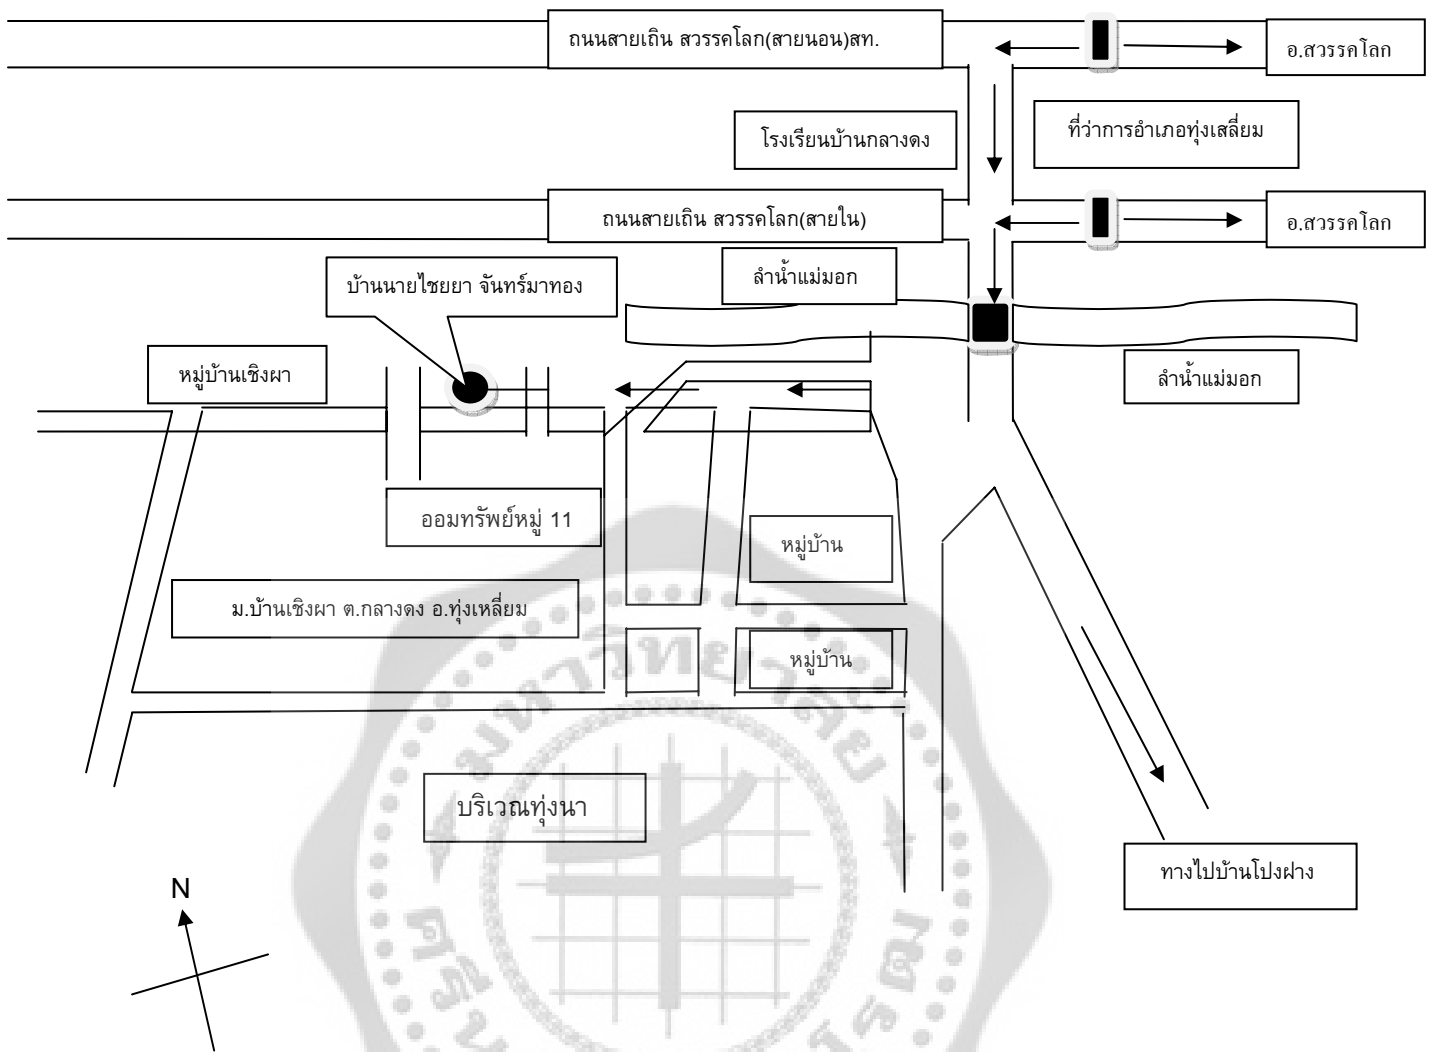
ถนนสายเถิน สวรรคโลก(สายนอน)สท.

อ.สวรรคโลก

โรงเรียนบ้านกลางดง

ที่ว่าการอำเภอทุ่งเสลี่ยม

ถนนสายเถิน สวรรคโลก(สายใน)

อ.สวรรคโลก

บ้านนายไชยยา จันทร์มาทอง

ลำน้ำแม่มอก

หมู่บ้านเชิงผา

ลำน้ำแม่มอก

ออมทรัพย์หมู่ 11

หมู่บ้าน

ม.บ้านเชิงผา ต.กลางดง อ.ทุ่งเหลี่ยม

หมู่บ้าน

บริเวณทุ่งนา

N

ทางไปบ้านโปงฝาง